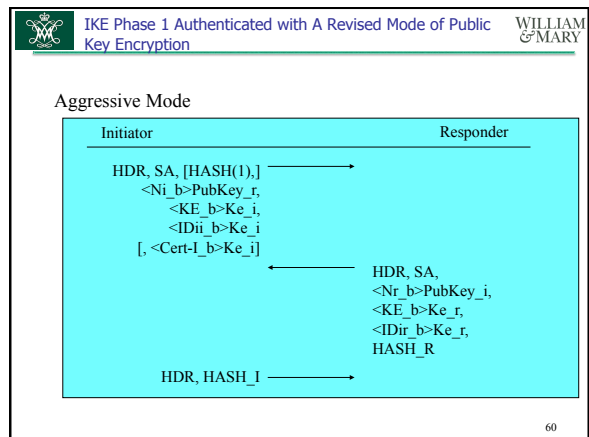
IKE Phase 1 Authenticated with A Revised Mode of Public Key Encryption

WILLIAM &MARY

Aggressive Mode

Initiator

Responder

HDR, SA, [HASH(1),]
<Ni_b>PubKey_r,
<KE_b>Ke_i,
<IDii_b>Ke_i
[, <Cert-I_b>Ke_i]

HDR, SA,
<Nr_b>PubKey_i,
<KE_b>Ke_r,
<IDir_b>Ke_r,
HASH_R

HDR, HASH_I

60